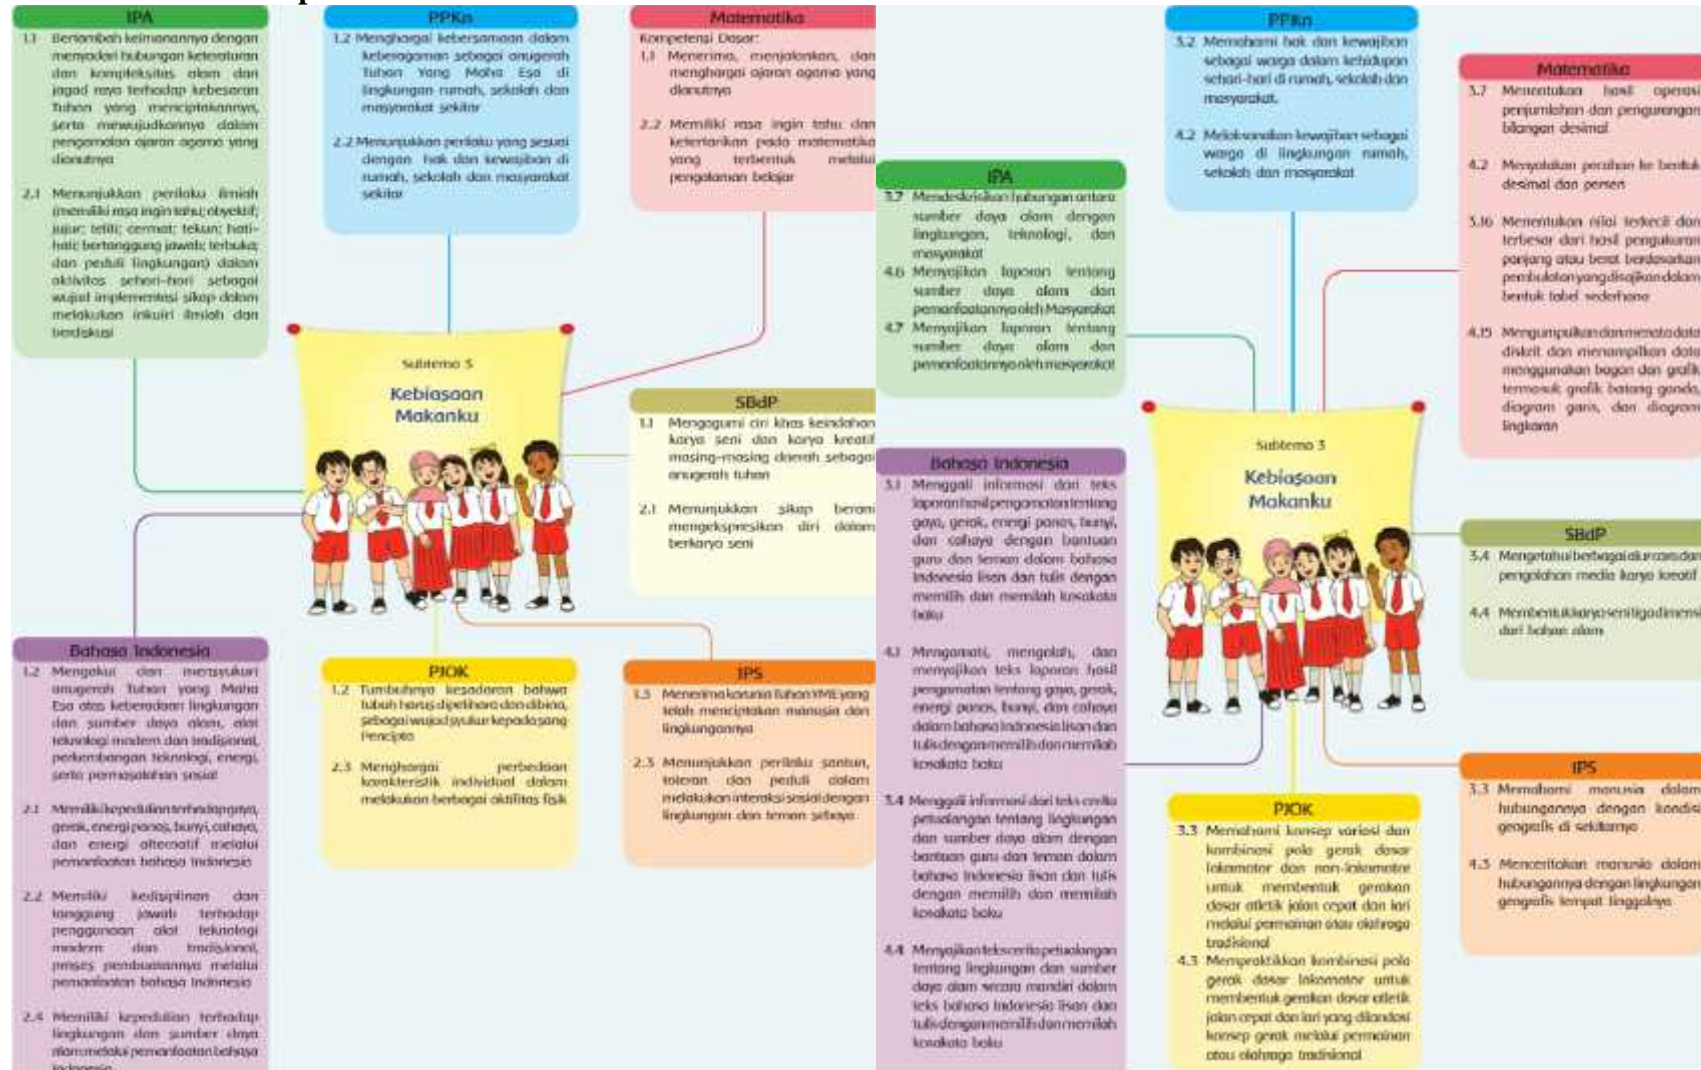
IPA

1.1 Bertambah keimanannya dengan menyadari hubungan keteraturan dan kompleksitas alam dan jagad raya terhadap kebesaran Tuhan yang menciptakannya, serta mewujudkannya dalam pengamalan ajaran agama yang dianutnya

2.1 Menunjukkan perilaku ilmiah (memiliki rasa ingin tahu; objektif; jujur; teliti; cermat; tekun; hati-hati; bertanggung jawab; terbuka; dan peduli lingkungan) dalam aktivitas sehari-hari sebagai wujud implementasi sikap dalam melakukan inkuiri ilmiah dan berdiskusi

PPKn

1.2 Menghargai kebersamaan dalam keberagaman sebagai anugerah Tuhan Yang Maha Esa di lingkungan rumah, sekolah dan masyarakat sekitar

2.2 Menunjukkan perilaku yang sesuai dengan hak dan kewajiban di rumah, sekolah dan masyarakat sekitar

Matematika

Kompetensi Dasar:

1.1 Menerima, menjalankan, dan menghargai ajaran agama yang dianutnya

2.2 Memiliki rasa ingin tahu dan ketertarikan pada matematika yang terbentuk melalui pengalaman belajar

Subtema 3

Kebiasaan Makanku

SBdP

1.1 Mengagumi ciri khas keindahan karya seni dan karya kreatif masing-masing daerah sebagai anugerah tuhan

2.1 Menunjukkan sikap berani mengekspresikan diri dalam berkarya seni

Bahasa Indonesia

1.2 Mengakui dan mensyukuri anugerah Tuhan yang Maha Esa atas keberadaan lingkungan dan sumber daya alam, alat teknologi modern dan tradisional, perkembangan teknologi, energi, serta permasalahan sosial

2.1 Memiliki kepedulian terhadap gaya, gerak, energi panas, bunyi, cahaya, dan energi alternatif melalui pemanfaatan bahasa Indonesia

2.2 Memiliki kedisiplinan dan tanggung jawab terhadap penggunaan alat teknologi modern dan tradisional, proses pembuatannya melalui pemanfaatan bahasa Indonesia

2.4 Memiliki kepedulian terhadap lingkungan dan sumber daya alam melalui pemanfaatan bahasa Indonesia

PJOK

1.2 Tumbuhnya kesadaran bahwa tubuh harus dipelihara dan dibina, sebagai wujud syukur kepada sang Pencipta

2.3 Menghargai perbedaan karakteristik individual dalam melakukan berbagai aktifitas fisik

IPS

1.3 Menerima karunia Tuhan YME yang telah menciptakan manusia dan lingkungannya

2.3 Menunjukkan perilaku santun, toleran dan peduli dalam melakukan interaksi sosial dengan lingkungan dan teman sebaya

PPKn

3.2 Memahami hak dan kewajiban sebagai warga dalam kehidupan sehari-hari di rumah, sekolah dan masyarakat.

4.2 Melaksanakan kewajiban sebagai warga di lingkungan rumah, sekolah dan masyarakat

Matematika

3.7 Menentukan hasil operasi penjumlahan dan pengurangan bilangan desimal

4.2 Menyatakan pecahan ke bentuk desimal dan persen

3.16 Menentukan nilai terkecil dan terbesar dari hasil pengukuran panjang atau berat berdasarkan pembulatan yang disajikan dalam bentuk tabel sederhana

4.15 Mengumpulkan dan menata data diskrit dan menampilkan data menggunakan bagan dan grafik termasuk grafik batang ganda, diagram garis, dan diagram lingkaran

IPA

3.7 Mendeskripsikan hubungan antara sumber daya alam dengan lingkungan, teknologi, dan masyarakat

4.6 Menyajikan laporan tentang sumber daya alam dan pemanfaatannya oleh Masyarakat

4.7 Menyajikan laporan tentang sumber daya alam dan pemanfaatannya oleh masyarakat

Subtema 3

Kebiasaan Makanku

Bahasa Indonesia

3.1 Menggali informasi dari teks laporan hasil pengamatan tentang gaya, gerak, energi panas, bunyi, dan cahaya dengan bantuan guru dan teman dalam bahasa Indonesia lisan dan tulis dengan memilih dan memilah kosakata baku

4.1 Mengamati, mengolah, dan menyajikan teks laporan hasil pengamatan tentang gaya, gerak, energi panas, bunyi, dan cahaya dalam bahasa Indonesia lisan dan tulis dengan memilih dan memilah kosakata baku

3.4 Menggali informasi dari teks cerita petualangan tentang lingkungan dan sumber daya alam dengan bantuan guru dan teman dalam bahasa Indonesia lisan dan tulis dengan memilih dan memilah kosakata baku

4.4 Menyajikan teks cerita petualangan tentang lingkungan dan sumber daya alam secara mandiri dalam teks bahasa Indonesia lisan dan tulis dengan memilih dan memilah kosakata baku

SBdP

3.4 Mengetahui berbagai alur cara dan pengolahan media karya kreatif

4.4 Membentuk karya seni tiga dimensi dari bahan alam

IPS

3.3 Memahami manusia dalam hubungannya dengan kondisi geografis di sekitarnya

4.3 Menceritakan manusia dalam hubungannya dengan lingkungan geografis tempat tinggalnya

PJOK

3.3 Memahami konsep variasi dan kombinasi pola gerak dasar lokomotor dan non-lokomotor untuk membentuk gerakan dasar atletik jalan cepat dan lari melalui permainan atau olahraga tradisional

4.3 Mempraktikkan kombinasi pola gerak dasar lokomotor untuk membentuk gerakan dasar atletik jalan cepat dan lari yang dilandasi konsep gerak melalui permainan atau olahraga tradisional